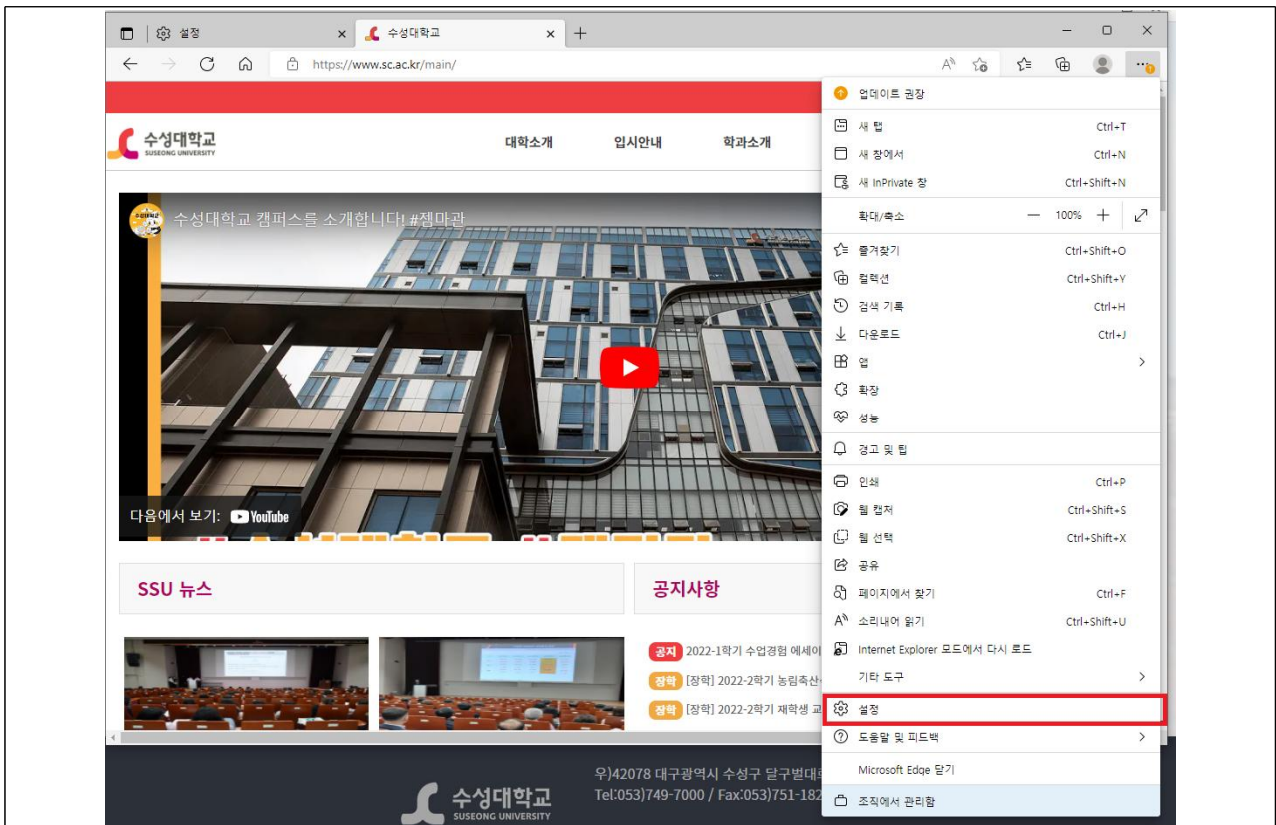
설정
수성대학교
https://www.sc.ac.kr/main/

수성대학교
SUSEONG UNIVERSITY
대학소개 입시안내 학과소개

수성대학교 캠퍼스를 소개합니다! #젬마관
다음에서 보기: YouTube

SSU 뉴스
공지사항
공지 2022-1학기 수업경험 에세이
장학 [장학] 2022-2학기 농림축산
장학 [장학] 2022-2학기 재학생 교

우)42078 대구광역시 수성구 달구벌대
Tel:053)749-7000 / Fax:053)751-182
수성대학교
SUSEONG UNIVERSITY

업데이트 권장
새 탭 Ctrl+T
새 창에서 Ctrl+N
새 InPrivate 창 Ctrl+Shift+N
확대/축소 — 100% +
즐겨찾기 Ctrl+Shift+O
컬렉션 Ctrl+Shift+Y
검색 기록 Ctrl+H
다운로드 Ctrl+J
앱
확장
성능
경고 및 팁
인쇄 Ctrl+P
웹 캡처 Ctrl+Shift+S
웹 선택 Ctrl+Shift+X
공유
페이지에서 찾기 Ctrl+F
소리내어 읽기 Ctrl+Shift+U
Internet Explorer 모드에서 다시 로드
기타 도구
설정
도움말 및 피드백
Microsoft Edge 닫기
조직에서 관리함